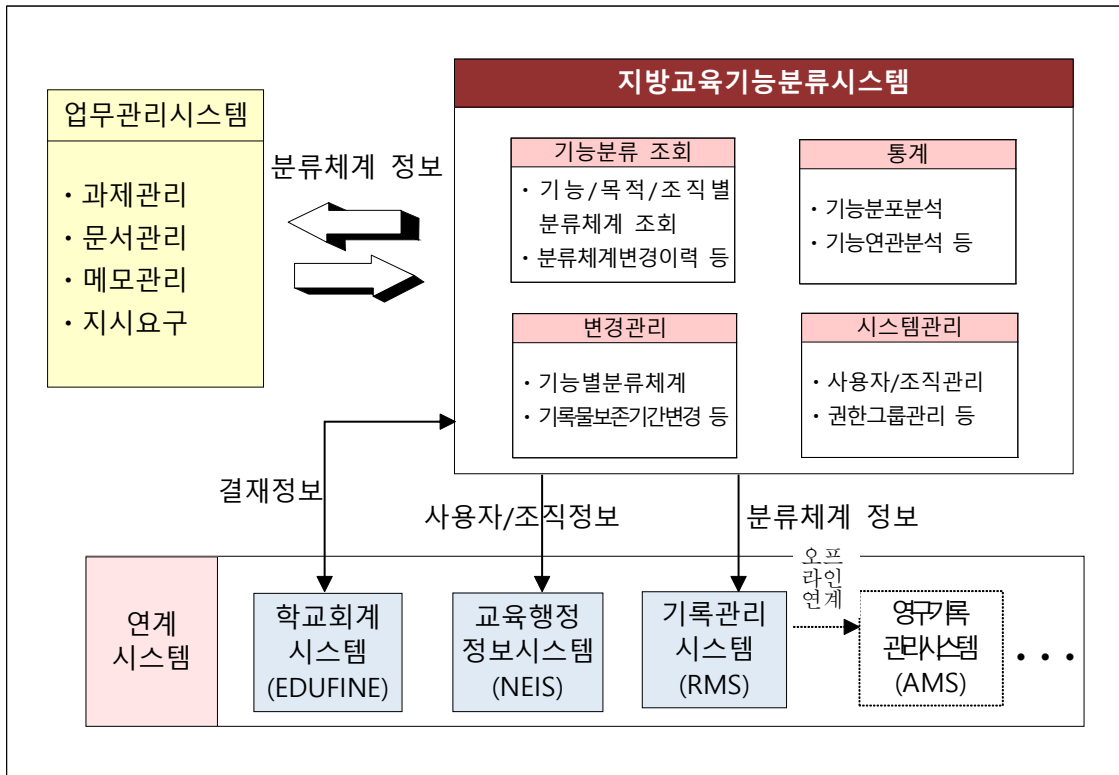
업무관리시스템

· 과제관리
· 문서관리
· 메모관리
· 지시요구

분류체계 정보

지방교육기능분류시스템

기능분류 조회
· 기능/목적/조직별 분류체계 조회
· 분류체계변경이력 등

통계
· 기능분포분석
· 기능연관분석 등

변경관리
· 기능별분류체계
· 기록물보존기간변경 등

시스템관리
· 사용자/조직관리
· 권한그룹관리 등

결재정보

사용자/조직정보

분류체계 정보

연계 시스템

학교회계 시스템 (EDUFINE)

교육행정 정보시스템 (NEIS)

기록관리 시스템 (RMS)

오프라인 연계

영구기록 관리시스템 (AMS)

• • •